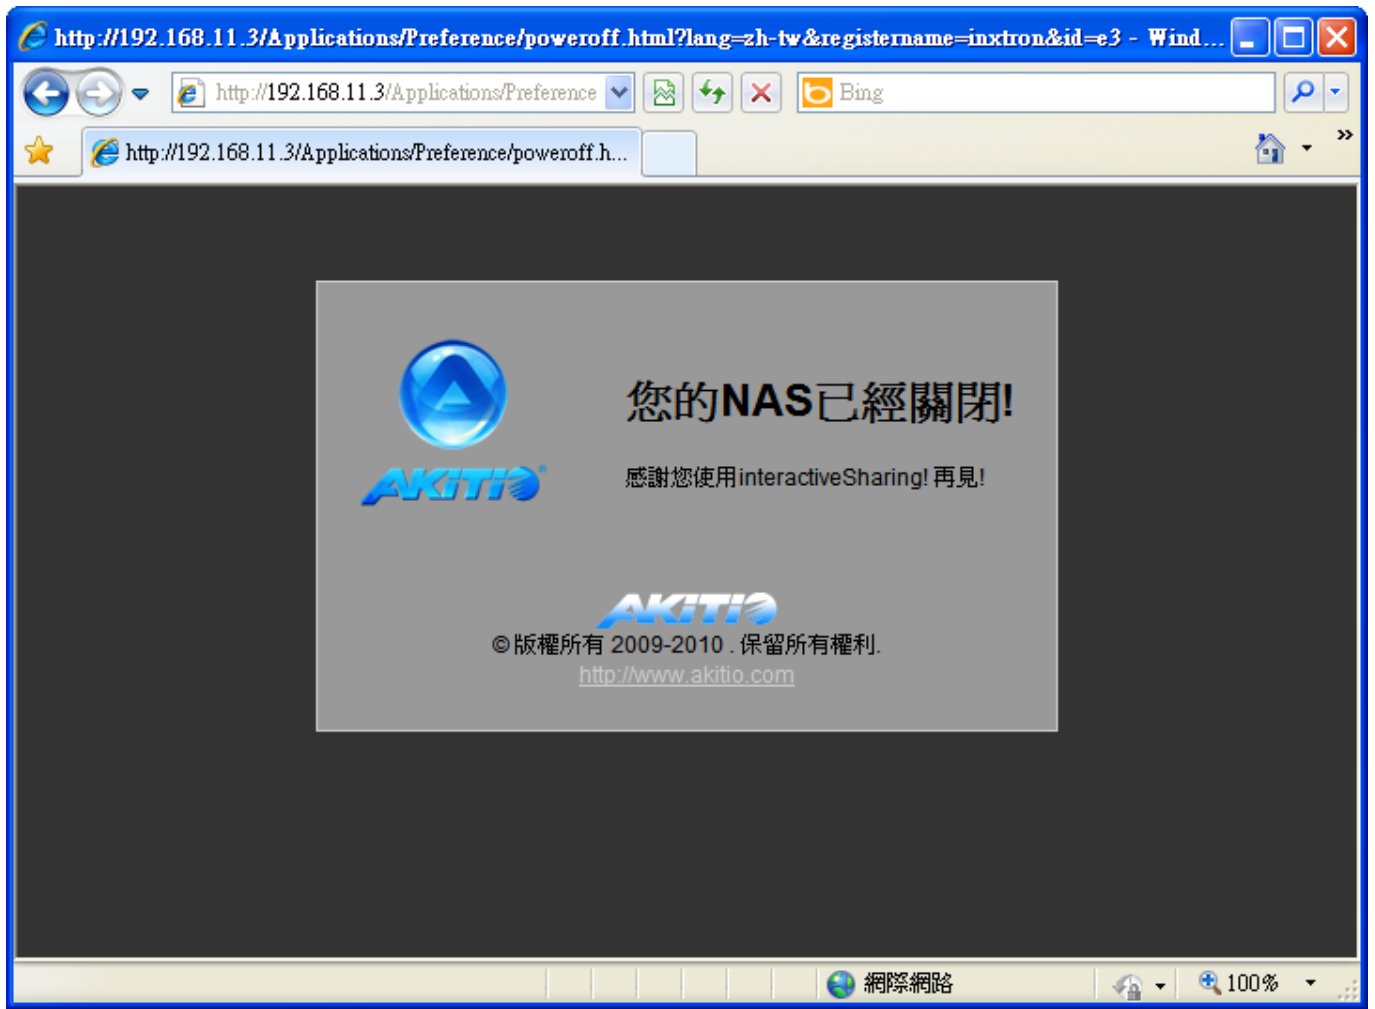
http://192.168.11.3/Applications/Preference/poweroff.html?lang=zh-tw&registername=inxtron&id=e3 - Wind...

http://192.168.11.3/Applications/Preference

Bing

http://192.168.11.3/Applications/Preference/poweroff.h...

AKITIO

您的NAS已經關閉!

感謝您使用interactiveSharing! 再見!

AKITIO

©版權所有 2009-2010 . 保留所有權利.

http://www.akitio.com

網際網路

100%